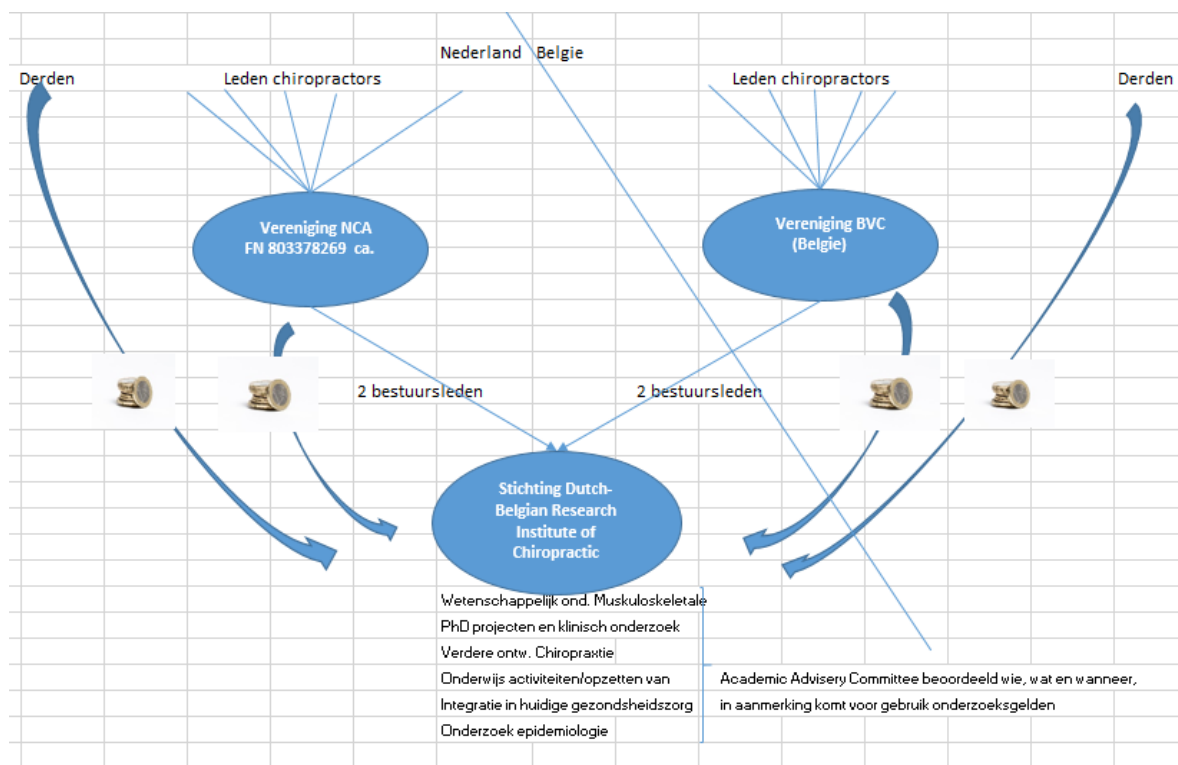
Nederland Belgie

Derden

Leden chiropractors

Leden chiropractors

Derden

Vereniging NCA
FN 803378269 ca.

Vereniging BVC
(Belgie)

2 bestuursleden

2 bestuursleden

Stichting Dutch-Belgian Research Institute of Chiropractic

Wetenschappelijk ond. Muskuloskeletale
PhD projecten en klinisch onderzoek
Verdere ontw. Chiropraxtie
Onderwijs activiteiten/opzetten van
Integratie in huidige gezondsheidszorg
Onderzoek epidemiologie

Academic Advisery Committee beoordeeld wie, wat en wanneer,
in aanmerking komt voor gebruik onderzoeksgelden